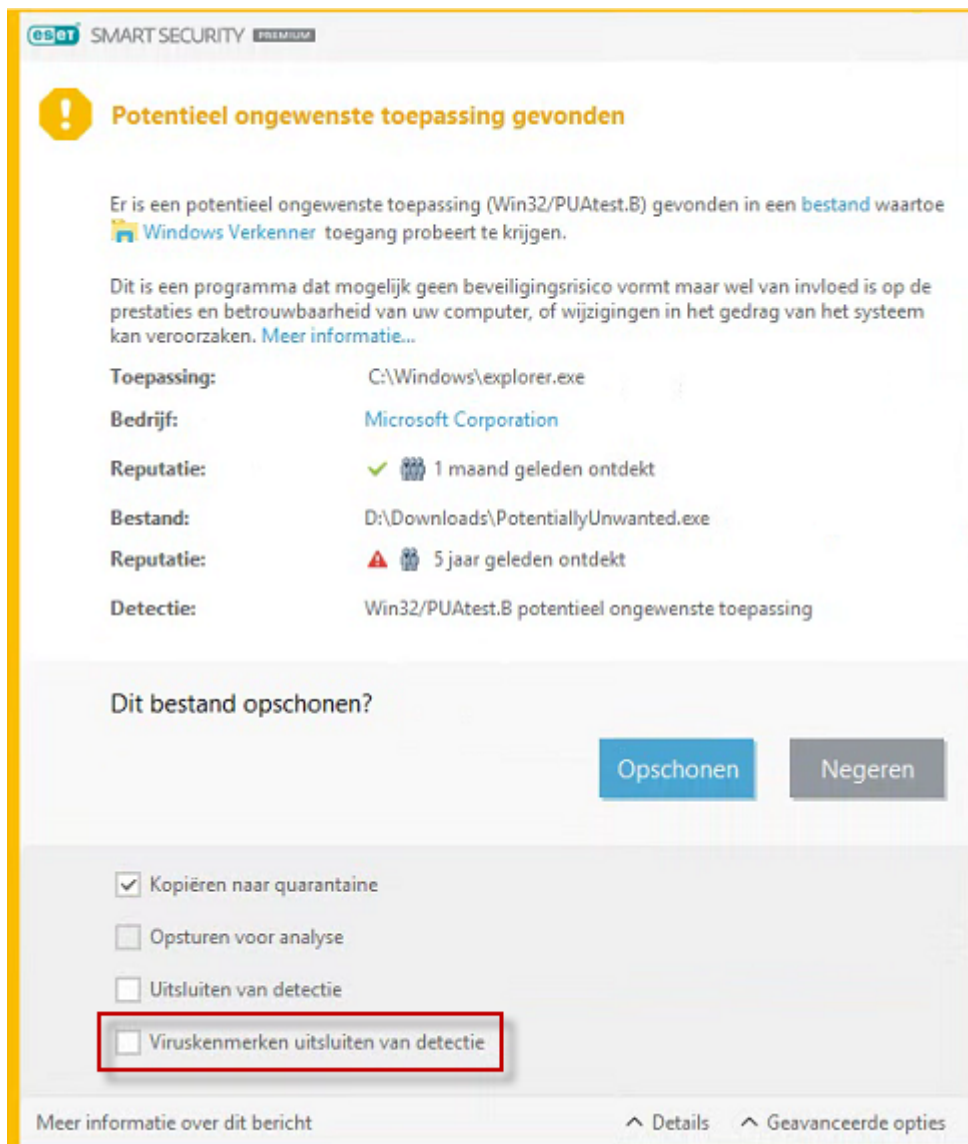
eset SMART SECURITY PREMIUM

Potentieel ongewenste toepassing gevonden

Er is een potentieel ongewenste toepassing (Win32/PUAtest.B) gevonden in een bestand waartoe Windows Verkenner toegang probeert te krijgen.

Dit is een programma dat mogelijk geen beveiligingsrisico vormt maar wel van invloed is op de prestaties en betrouwbaarheid van uw computer, of wijzigingen in het gedrag van het systeem kan veroorzaken. Meer informatie...

| | |
|---|---|
| Toepassing: | C:\Windows\explorer.exe |
| Bedrijf: | Microsoft Corporation |
| Reputatie: | 1 maand geleden ontdekt |
| Bestand: | D:\Downloads\PotentiallyUnwanted.exe |
| Reputatie: | 5 jaar geleden ontdekt |
| Detectie: | Win32/PUAtest.B potentieel ongewenste toepassing |

Dit bestand opschonen?

Opschonen Negeren

Kopiëren naar quarantaine
Opsturen voor analyse
Uitsluiten van detectie
Viruskenmerken uitsluiten van detectie

Meer informatie over dit bericht ^ Details ^ Geavanceerde opties